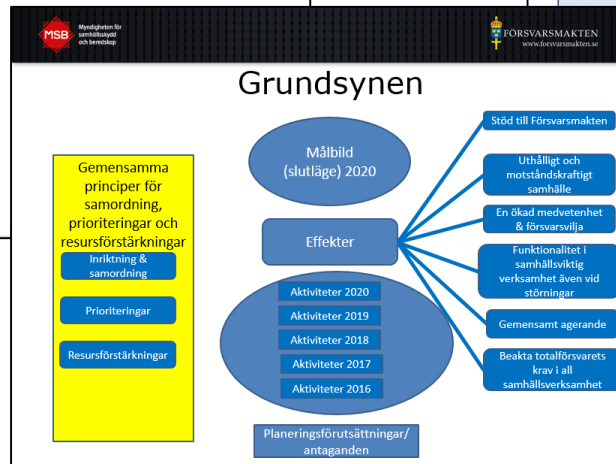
MSB Myndigheten för samhällsskydd och beredskap

FÖRSVARSMAKTEN
www.forsvarsmakten.se

Grundsynen

Gemensamma principer för samordning, prioriteringar och resursförstärkningar

Inriktning & samordning

Prioriteringar

Resursförstärkningar

Målbild (slutläge) 2020

Effekter

Aktiviteter 2020

Aktiviteter 2019

Aktiviteter 2018

Aktiviteter 2017

Aktiviteter 2016

Planeringsförutsättningar/antaganden

Stöd till Försvarsmakten

Uthålligt och motståndskraftigt samhälle

En ökad medvetenhet & försvarsvilja

Funktionalitet i samhällsviktig verksamhet även vid störningar

Gemensamt agerande

Beakta totalförsvarets krav i all samhällsverksamhet